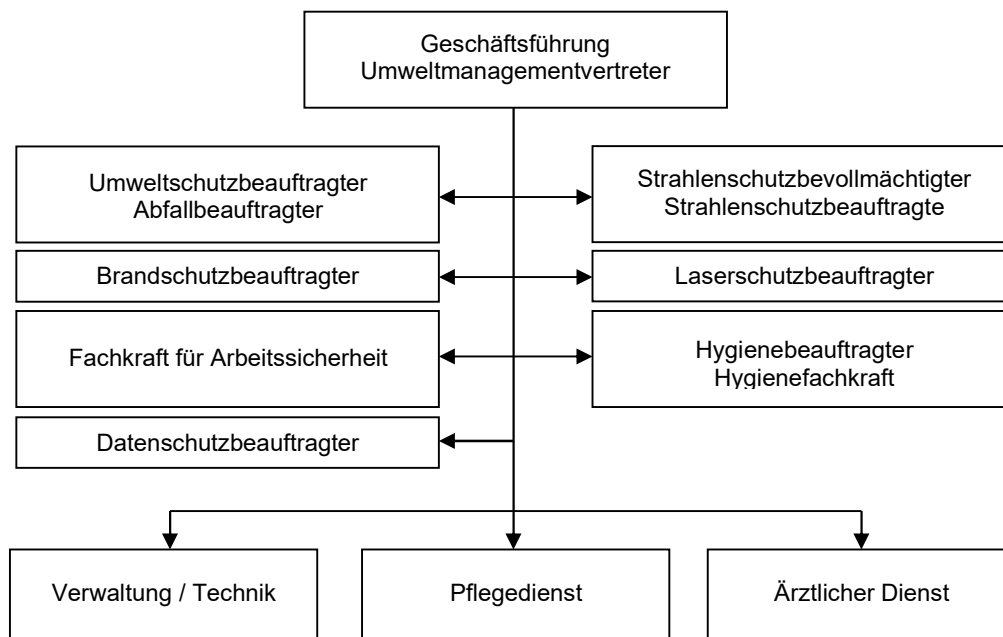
Geschäftsführung
Umweltmanagementvertreter

Umweltschutzbeauftragter
Abfallbeauftragter

Strahlenschutzbevollmächtigter
Strahlenschutzbeauftragte

Brandschutzbeauftragter

Laserschutzbeauftragter

Fachkraft für Arbeitssicherheit

Hygienebeauftragter
Hygienefachkraft

Datenschutzbeauftragter

Verwaltung / Technik

Pflegedienst

Ärztlicher Dienst